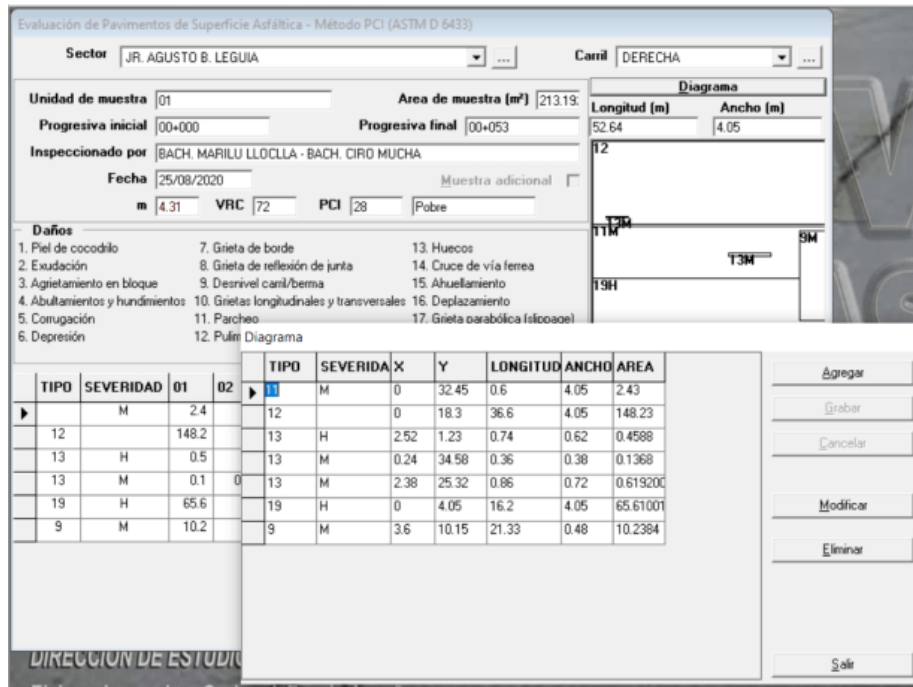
Evaluación de Pavimentos de Superficie Asfáltica - Método PCI (ASTM D 6433)

Sector JR. AGUSTO B. LEGUIA ...

Carril DERECHA ...

Unidad de muestra 01

Area de muestra (m²) 213.19

Progresiva inicial 00+000

Progresiva final 00+053

Inspeccionado por BACH. MARILU LLOCLLA - BACH. CIRO MUCHA

Fecha 25/08/2020

Muestra adicional

m 4.31 VRC 72 PCI 28 Pobre

Diagrama

Longitud (m) 52.64

Ancho (m) 4.05

12

13M

11M

9M

13M

19H

Daños

1. Piel de cocodrilo
2. Exudación
3. Agrietamiento en bloque
4. Abultamientos y hundimientos
5. Corrugación
6. Depresión
7. Grieta de borde
8. Grieta de reflexión de junta
9. Desnivel carril/berma
10. Grietas longitudinales y transversales
11. Parcheo
12. Pulim
13. Huecos
14. Cruce de vía ferrea
15. Ahuellamiento
16. Deplazamiento
17. Grieta parabólica (slippage)

| TIPO | SEVERIDAD | 01 | 02 |
|---|---|---|---|
| | M | 2.4 | |
| 12 | | 148.2 | |
| 13 | H | 0.5 | |
| 13 | M | 0.1 | 0 |
| 19 | H | 65.6 | |
| 9 | M | 10.2 | |

DIRECCION DE ESTUDI

Diagrama

| TIPO | SEVERIDA | X | Y | LONGITUD | ANCHO | AREA |
|---|---|---|---|---|---|---|
| 11 | M | 0 | 32.45 | 0.6 | 4.05 | 2.43 |
| 12 | | 0 | 18.3 | 36.6 | 4.05 | 148.23 |
| 13 | H | 2.52 | 1.23 | 0.74 | 0.62 | 0.4588 |
| 13 | M | 0.24 | 34.58 | 0.36 | 0.38 | 0.1368 |
| 13 | M | 2.38 | 25.32 | 0.86 | 0.72 | 0.619200 |
| 19 | H | 0 | 4.05 | 16.2 | 4.05 | 65.61001 |
| 9 | M | 3.6 | 10.15 | 21.33 | 0.48 | 10.2384 |

Agregar

Grabar

Cancelar

Modificar

Eliminar

Salir